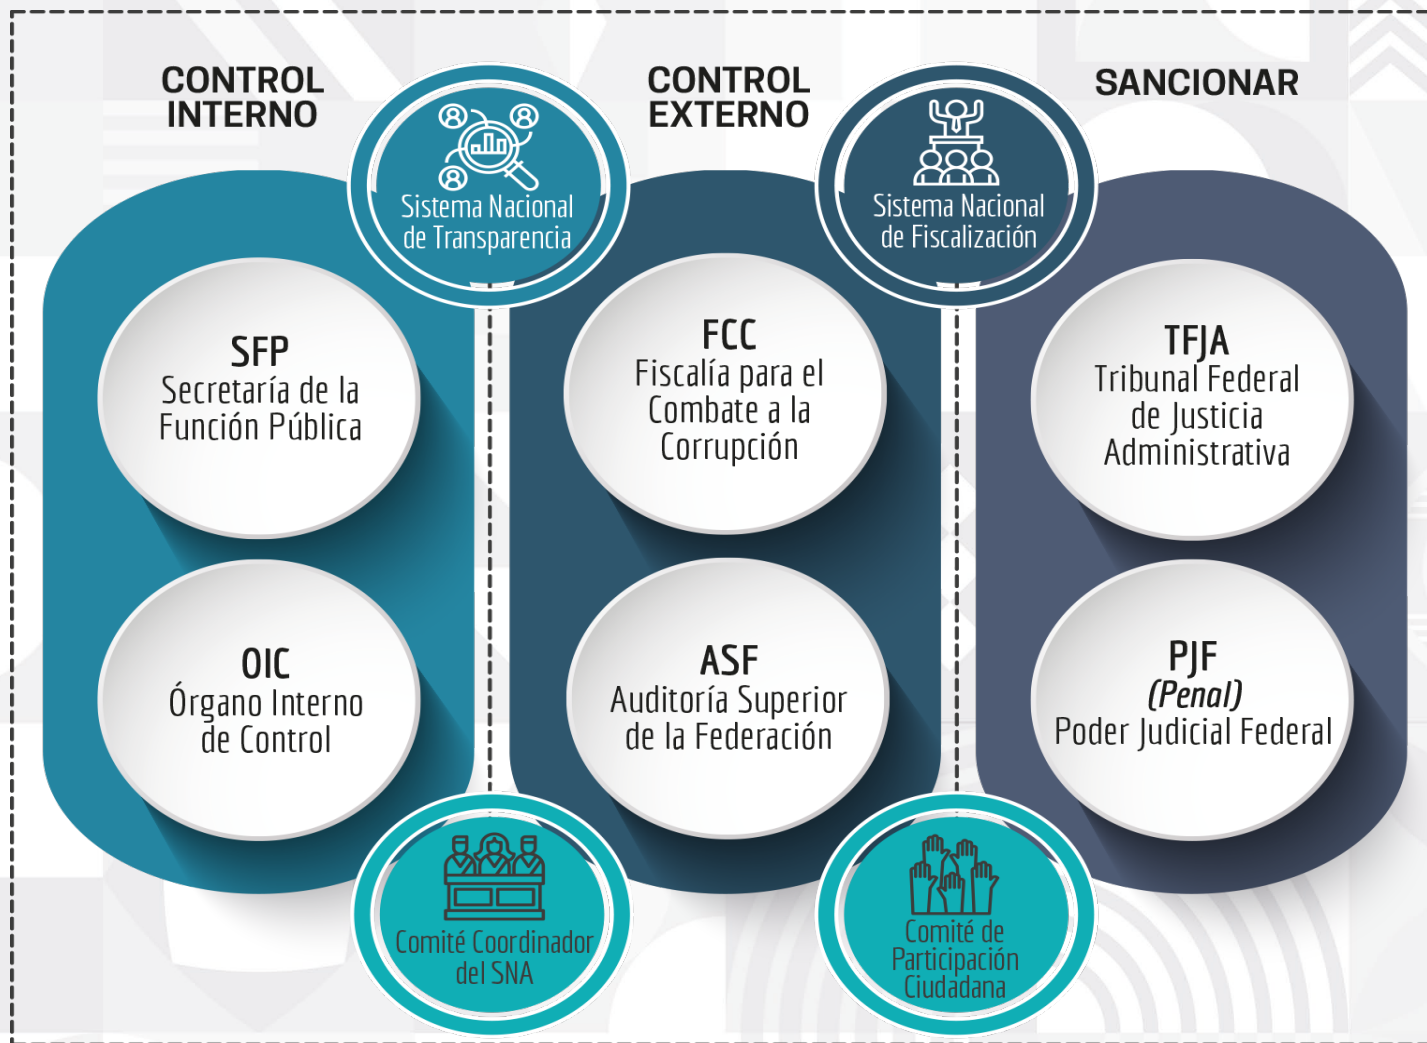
CONTROL INTERNO

Sistema Nacional de Transparencia

CONTROL EXTERNO

Sistema Nacional de Fiscalización

SANCIONAR

SFP
Secretaría de la Función Pública

FCC
Fiscalía para el Combate a la Corrupción

TFJA
Tribunal Federal de Justicia Administrativa

OIC
Órgano Interno de Control

ASF
Auditoría Superior de la Federación

PJF
(Penal)
Poder Judicial Federal

Comité Coordinador del SNA

Comité de Participación Ciudadana